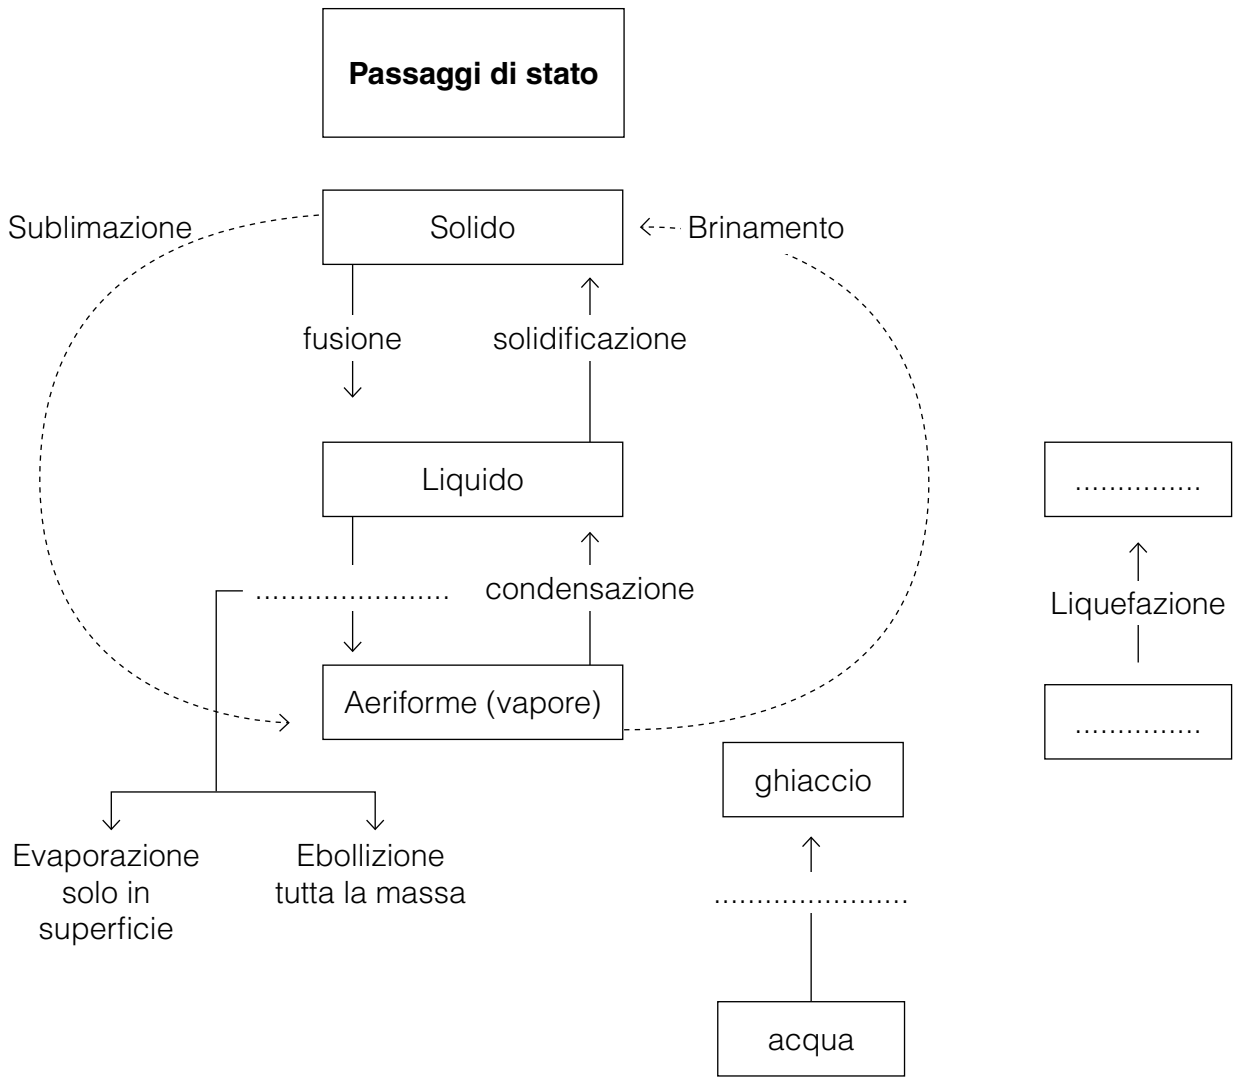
**Passaggi di stato**

Sublimazione

Solido

Brinamento

fusione

solidificazione

Liquido

......................

condensazione

Aeriforme (vapore)

Evaporazione solo in superficie

Ebollizione tutta la massa

..............

Liquefazione

..............

ghiaccio

......................

acqua